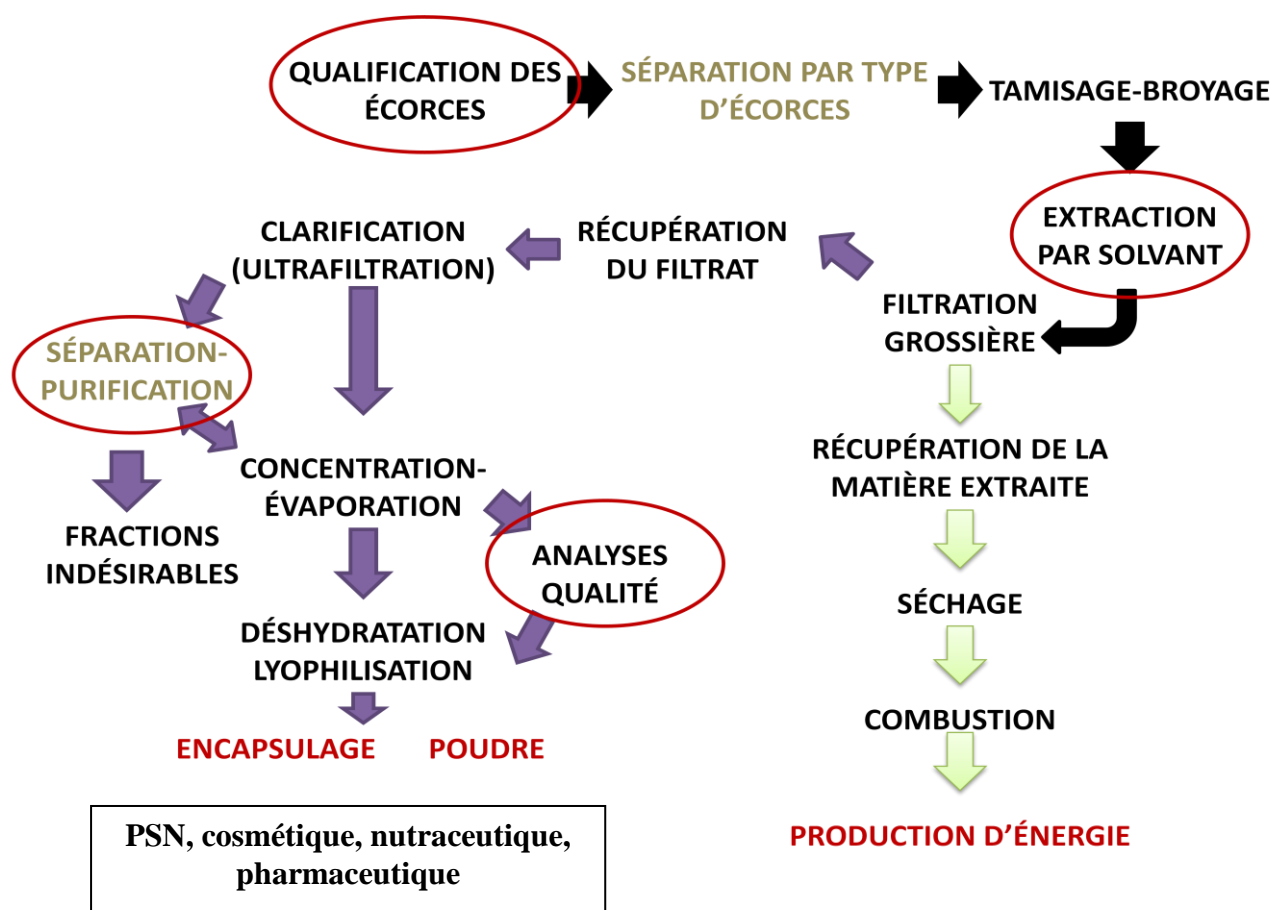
QUALIFICATION DES ÉCORCES

SÉPARATION PAR TYPE D'ÉCORCES

TAMISAGE-BROYAGE

EXTRACTION PAR SOLVANT

FILTRATION GROSSIÈRE

RÉCUPÉRATION DU FILTRAT

CLARIFICATION (ULTRAFILTRATION)

SÉPARATION-PURIFICATION

CONCENTRATION-ÉVAPORATION

FRACTIONS INDÉSIRABLES

ANALYSES QUALITÉ

DÉSHYDRATATION LYOPHILISATION

ENCAPSULAGE

POUDRE

PSN, cosmétique, nutraceutique, pharmaceutique

RÉCUPÉRATION DE LA MATIÈRE EXTRAITE

SÉCHAGE

COMBUSTION

PRODUCTION D'ÉNERGIE